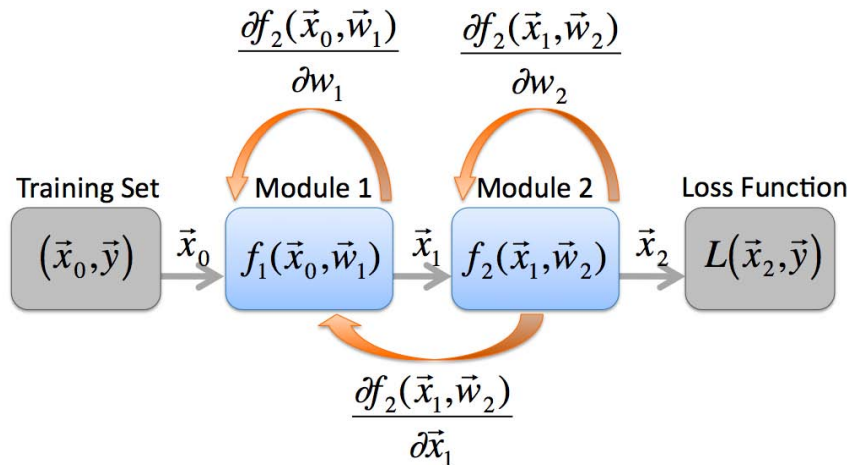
$\frac{\partial f_2(\vec{x}_0,\vec{w}_1)}{\partial w_1}$

$\frac{\partial f_2(\vec{x}_1,\vec{w}_2)}{\partial w_2}$

Training Set

Module 1

Module 2

Loss Function

$(\vec{x}_0,\vec{y})$

$\vec{x}_0$

$f_1(\vec{x}_0,\vec{w}_1)$

$\vec{x}_1$

$f_2(\vec{x}_1,\vec{w}_2)$

$\vec{x}_2$

$L(\vec{x}_2,\vec{y})$

$\frac{\partial f_2(\vec{x}_1,\vec{w}_2)}{\partial \vec{x}_1}$